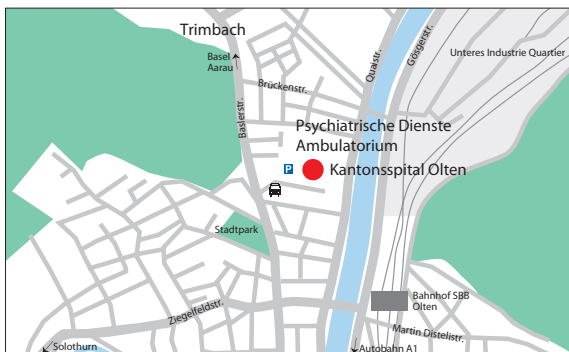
Trimbach

Basel
Aarau

Brückenstr.

Baslerstr.

Quaistr.

Gösgerstr.

Unteres Industrie Quartier

Psychiatrische Dienste
Ambulatorium

P

Kantonsspital Olten

Stadtpark

Ziegelfeldstr.

Bahnhof SBB
Olten

Martin Distelistr.

Solothurn

Autobahn A1